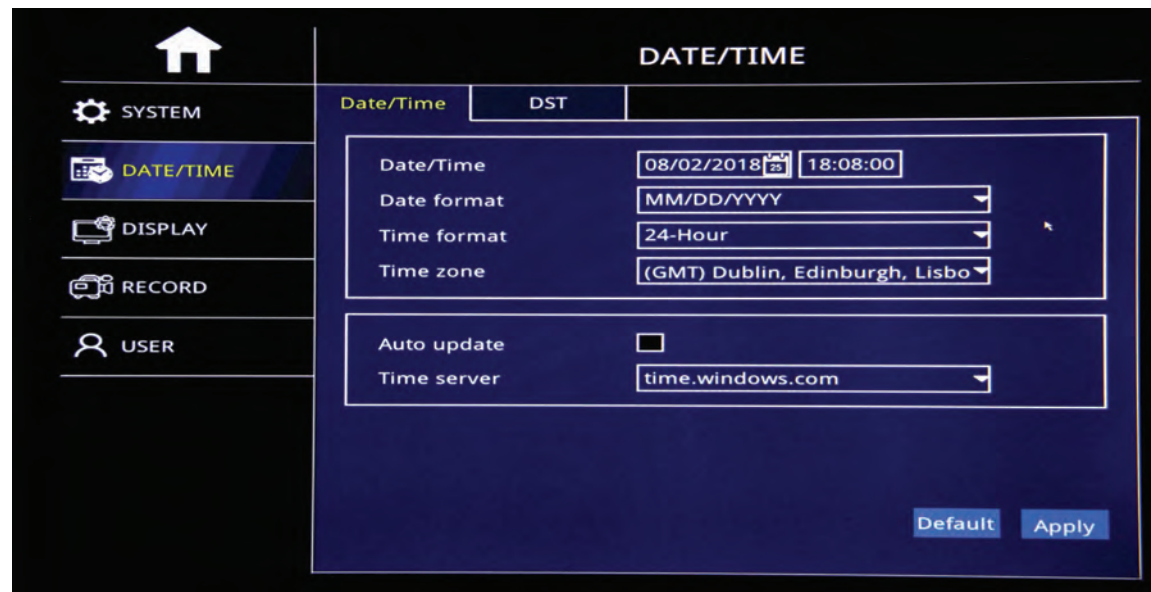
SYSTEM
DATE/TIME
DISPLAY
RECORD
USER

DATE/TIME

Date/Time
DST

Date/Time 08/02/2018 25 18:08:00
Date format MM/DD/YYYY
Time format 24-Hour
Time zone (GMT) Dublin, Edinburgh, Lisbo

Auto update
Time server time.windows.com

Default
Apply